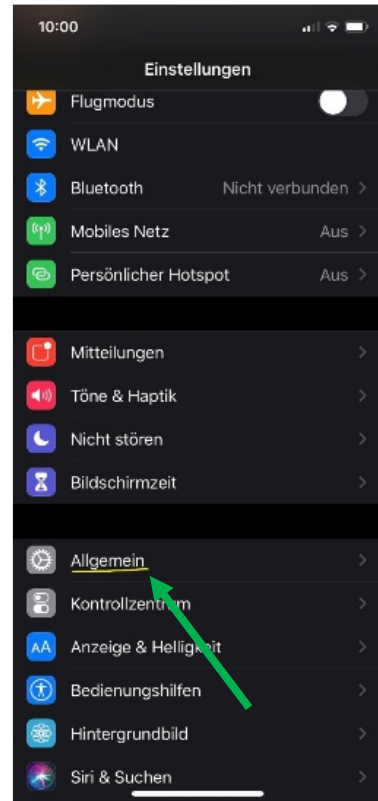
10:00

Einstellungen

Flugmodus

WLAN

Bluetooth Nicht verbunden >

Mobiles Netz Aus >

Persönlicher Hotspot Aus >

Mitteilungen >

Töne & Haptik >

Nicht stören >

Bildschirmzeit >

Allgemein >

Kontrollzentrum >

Anzeige & Helligkeit >

Bedienungshilfen >

Hintergrundbild >

Siri & Suchen >